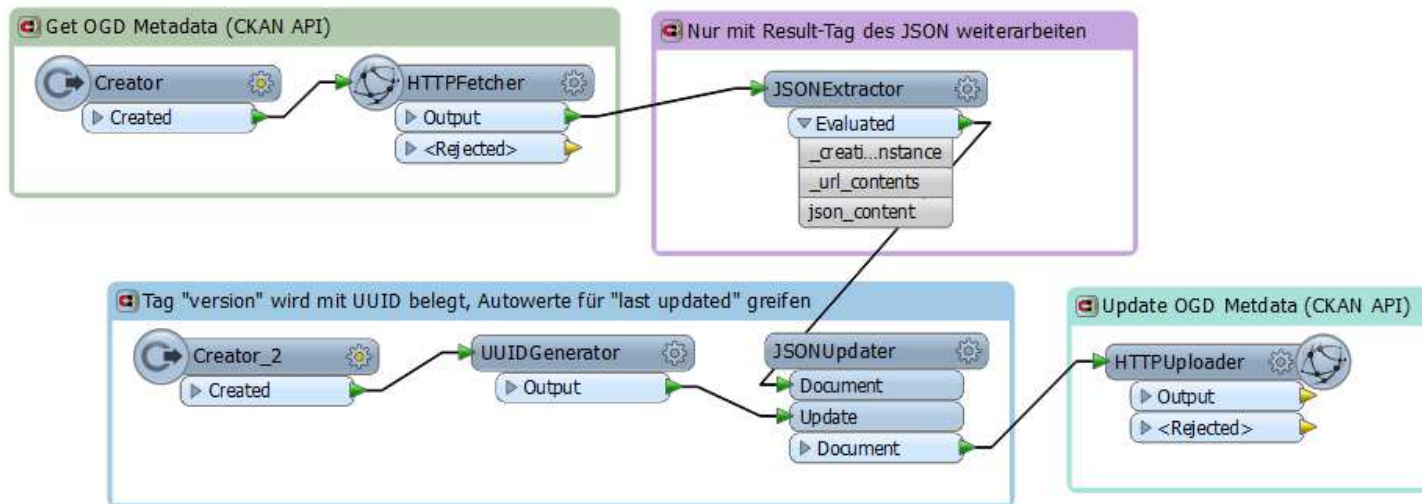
Get OGD Metadata (CKAN API)

Creator
Created

HTTPFetcher
Output
<Rejected>

Nur mit Result-Tag des JSON weiterarbeiten

JSONExtractor
Evaluated
_creati...nstance
_url_contents
json_content

Tag "version" wird mit UUID belegt, Autowerte für "last updated" greifen

Creator_2
Created

UUIDGenerator
Output

JSONUpdater
Document
Update
Document

Update OGD Metdata (CKAN API)

HTTPUploader
Output
<Rejected>